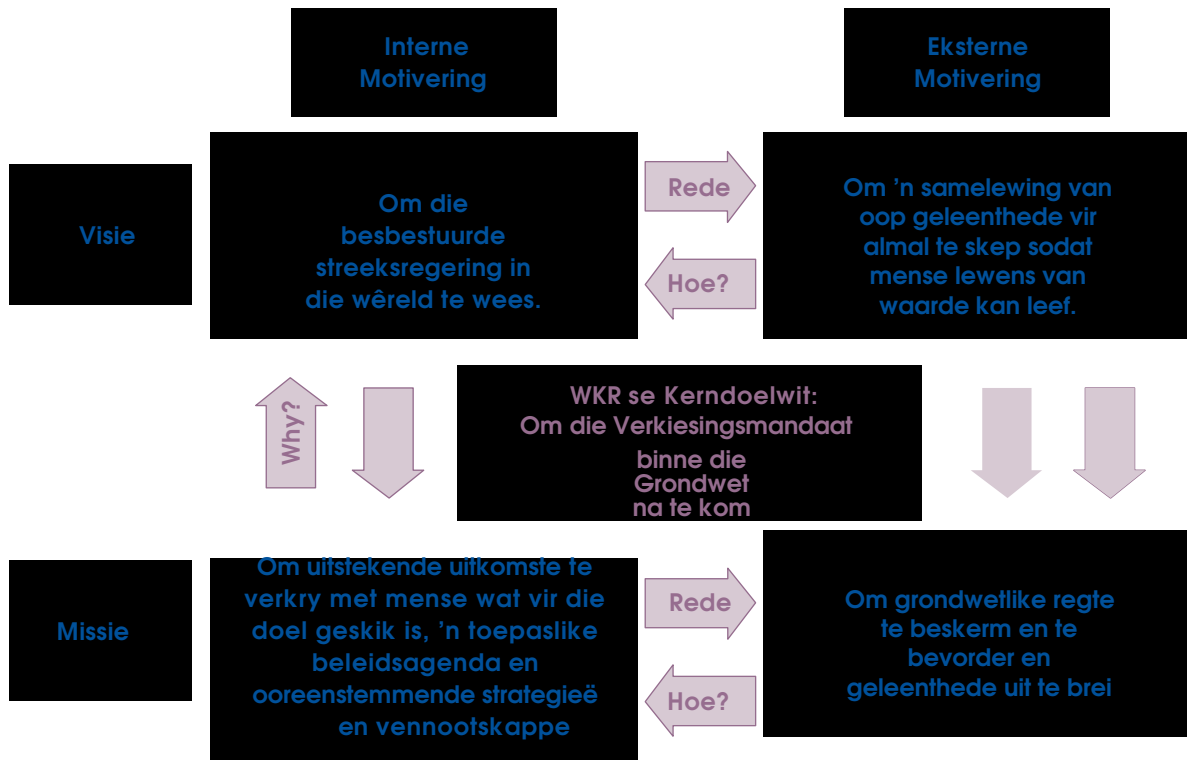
Interne Motivering

Eksterne Motivering

Visie

Om die besbestuurde streeksregering in die wêreld te wees.

Rede

Hoe?

Om 'n samelewing van oop geleenthede vir almal te skep sodat mense lewens van waarde kan leef.

Why?

WKR se Kerndoelwit: Om die Verkiesingsmandaat binne die Grondwet na te kom

Missie

Om uitstekende uitkomste te verkry met mense wat vir die doel geskik is, 'n toepaslike beleidsagenda en ooreenstemmende strategieë en vennootskappe

Rede

Hoe?

Om grondwetlike regte te beskerm en te bevorder en geleenthede uit te brei